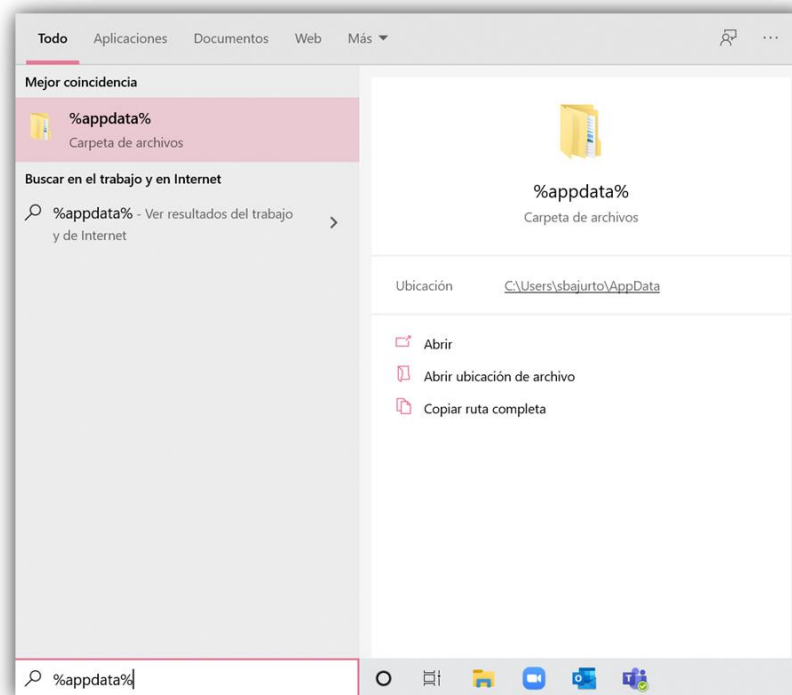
Todo Aplicaciones Documentos Web Más ▾

Mejor coincidencia

%appdata%
Carpeta de archivos

Buscar en el trabajo y en Internet

%appdata% - Ver resultados del trabajo y de Internet

%appdata%
Carpeta de archivos

Ubicación C:\Users\sbajurto\AppData

Abrir

Abrir ubicación de archivo

Copiar ruta completa

%appdata%